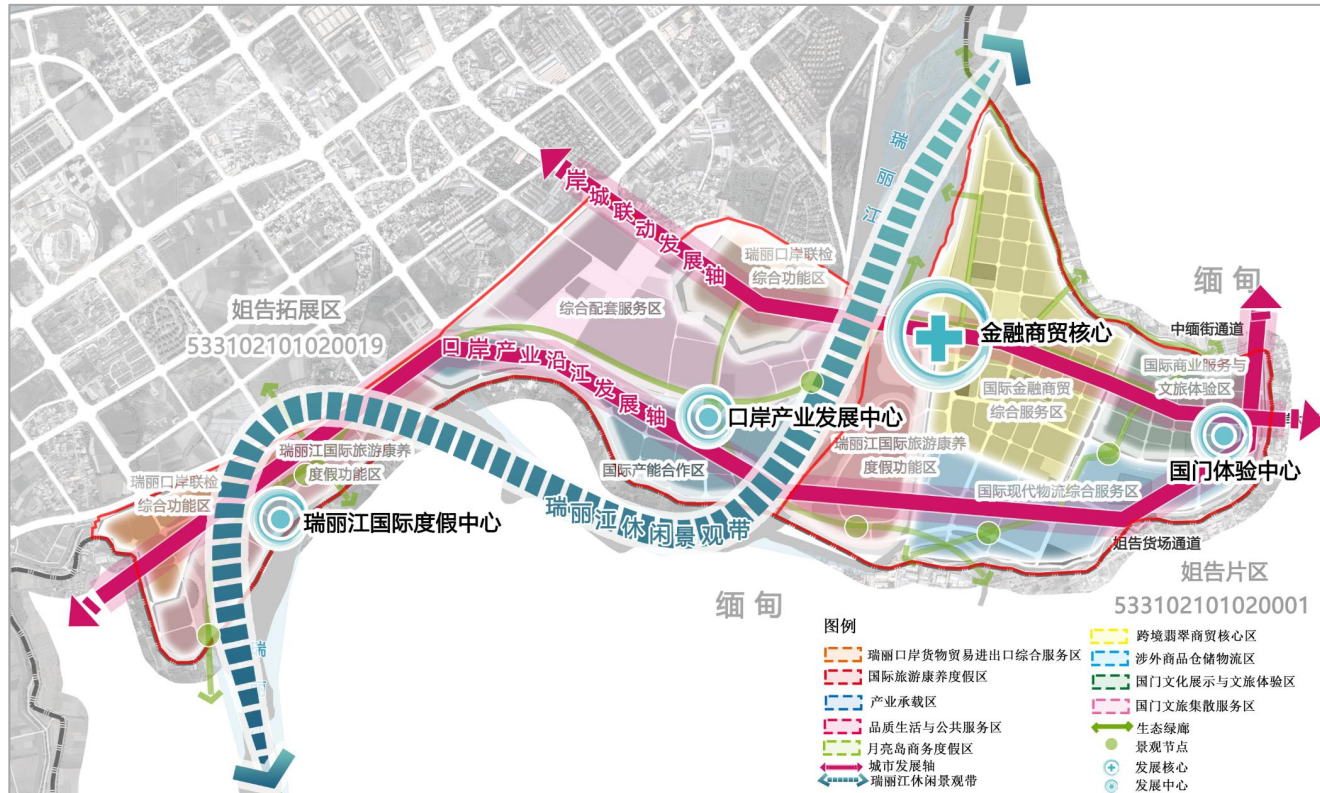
岸城联动发展轴

瑞丽江

瑞丽口岸联检综合功能区

综合配套服务区

缅甸

姐告拓展区
533102101020019

金融商贸核心

中缅街通道

国际商业服务与文旅体验区

口岸产业沿江发展轴

口岸产业发展中心

国际金融商贸综合服务区

瑞丽江国际旅游康养度假功能区

国门体验中心

瑞丽江国际旅游康养度假功能区

国际产能合作区

国际现代物流综合服务区

瑞丽口岸联检综合功能区

瑞丽江国际度假中心

瑞丽江休闲景观带

姐告货场通道

姐告片区
533102101020001

缅甸

图例

瑞丽口岸货物贸易进出口综合服务区
国际旅游康养度假区
产业承载区
品质生活与公共服务区
月亮岛商务度假区
城市发展轴
瑞丽江休闲景观带
跨境翡翠商贸核心区
涉外商品仓储物流区
国门文化展示与文旅体验区
国门文旅集散服务区
生态绿廊
景观节点
发展核心
发展中心